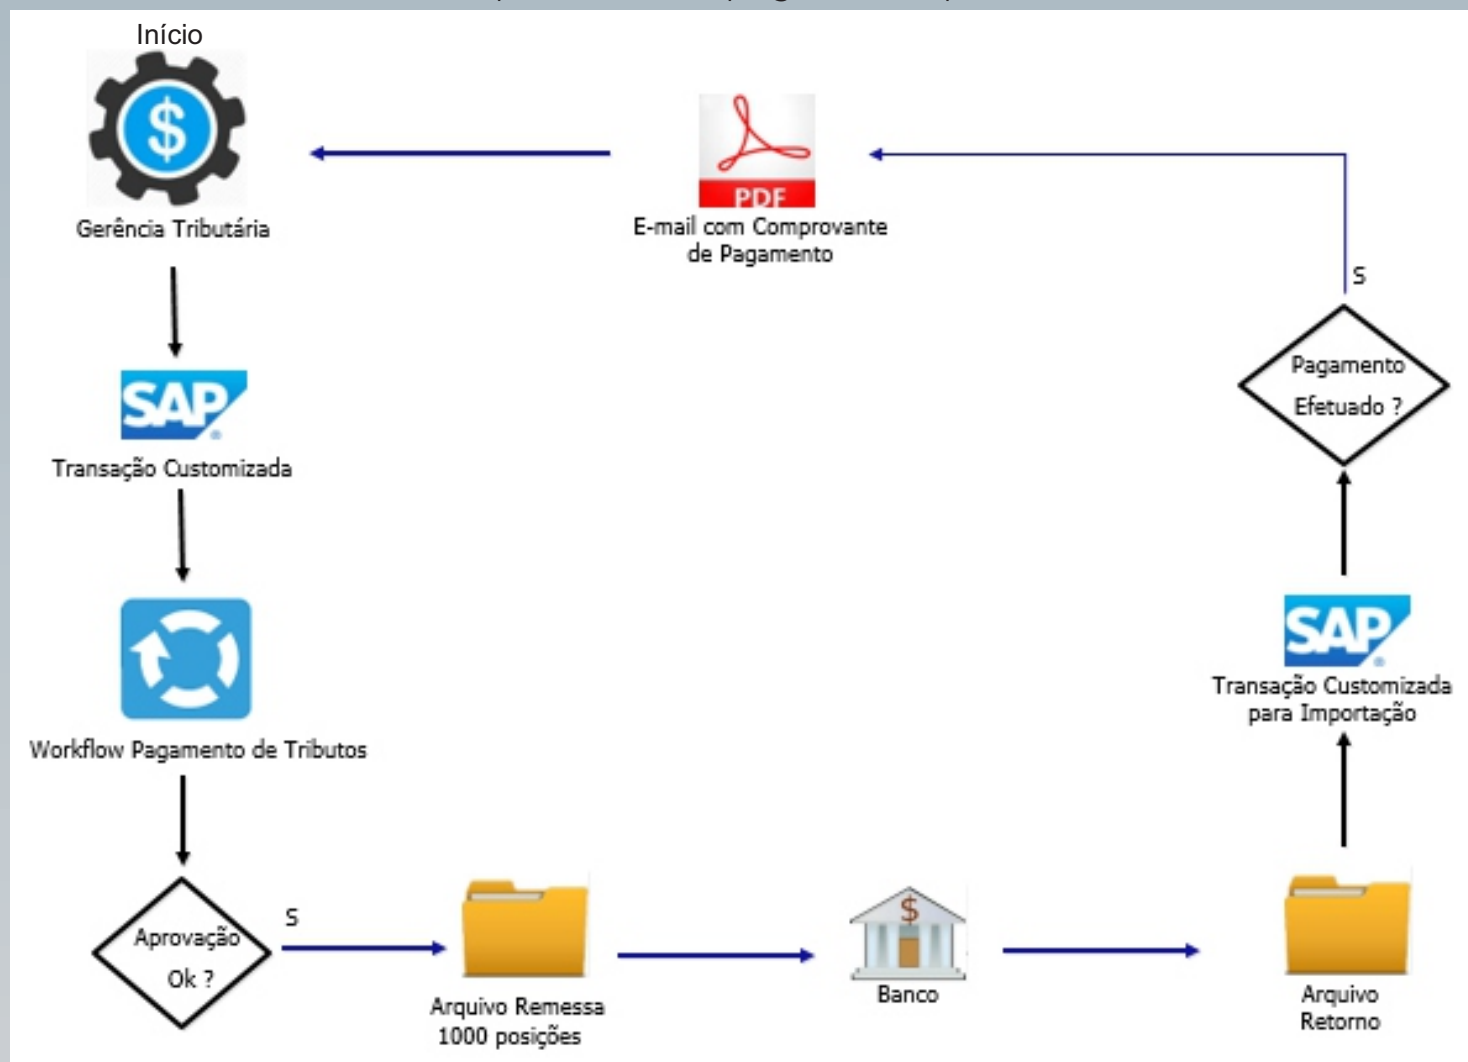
Início

$

Gerência Tributária

PDF

E-mail com Comprovante de Pagamento

SAP

Transação Customizada

Workflow Pagamento de Tributos

Aprovação Ok ?

S

Arquivo Remessa 1000 posições

$

Banco

Arquivo Retorno

SAP

Transação Customizada para Importação

Pagamento Efetuado ?

S